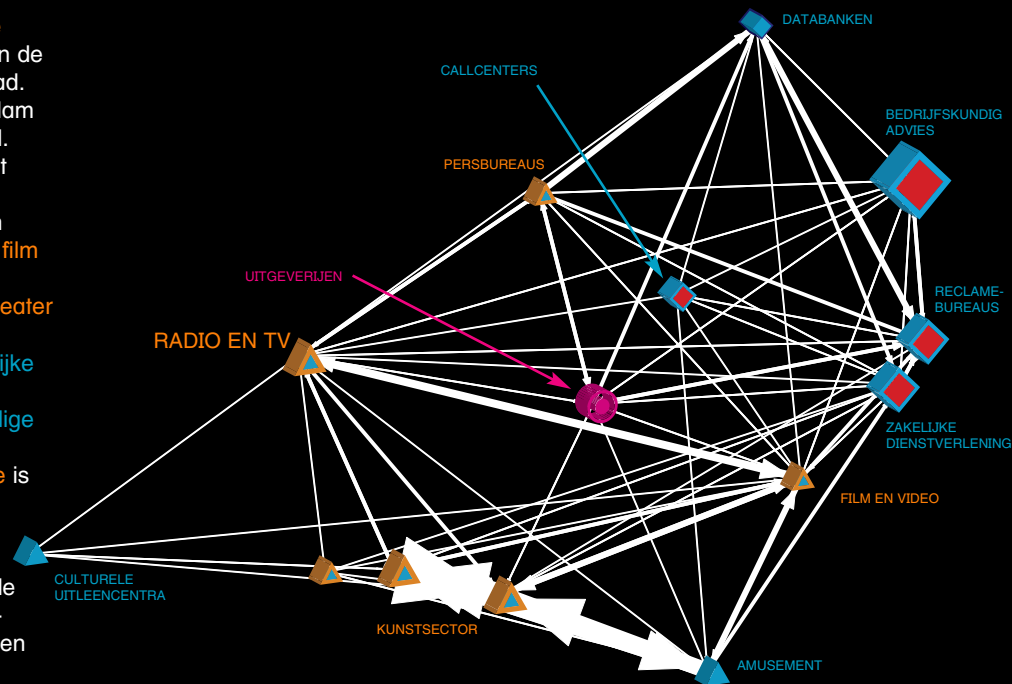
n de
ad.
dam
l.
t

n
film

eater

ijke

dige

e is

le
.
en

DATABANKEN

CALLCENTERS

BEDRIJFSKUNDIG ADVIES

PERSBUREAUS

UITGEVERIJEN

RECLAME-BUREAUS

RADIO EN TV

ZAKELIJKE DIENSTVERLENING

FILM EN VIDEO

CULTURELE UITLEENCENTRA

KUNSTSECTOR

AMUSEMENT